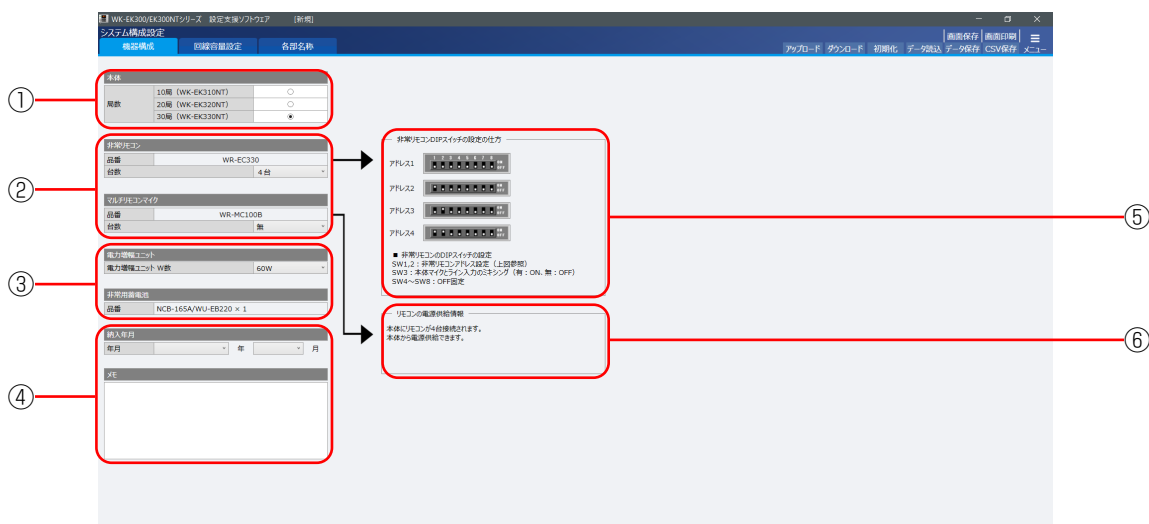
WK-EK300/EK300NTシリーズ 設定支援ソフトウェア [新規]

システム構成設定

機器構成 回線容量設定 各部名称

画面保存 画面印刷

アップロード ダウンロード 初期化 データ読込 データ保存 CSV保存 メニュー

①

本体

| 局数 | 10局（WK-EK310NT） | ○ |
|---|---|---|
| | 20局（WK-EK320NT） | ○ |
| | 30局（WK-EK330NT） | ◉ |

②

非常リモコン

| 品番 | WR-EC330 |
|---|---|
| 台数 | 4台 |

マルチリモコンマイク

| 品番 | WR-MC100B |
|---|---|
| 台数 | 無 |

③

電力増幅ユニット

| 電力増幅ユニット W数 | 60W |
|---|---|

非常用蓄電池

| 品番 | NCB-165A/WU-EB220 × 1 |
|---|---|

④

納入年月

年月 年 月

メモ

⑤

非常リモコンのDIPスイッチの設定の仕方

アドレス1

アドレス2

アドレス3

アドレス4

■ 非常リモコンのDIPスイッチの設定
SW1,2：非常リモコンアドレス設定（上図参照）
SW3：本体マイクとライン入力のミキシング（有：ON、無：OFF）
SW4～SW8：OFF固定

⑥

リモコンの電源供給情報

本体にリモコンが4台接続されます。
本体から電源供給できます。